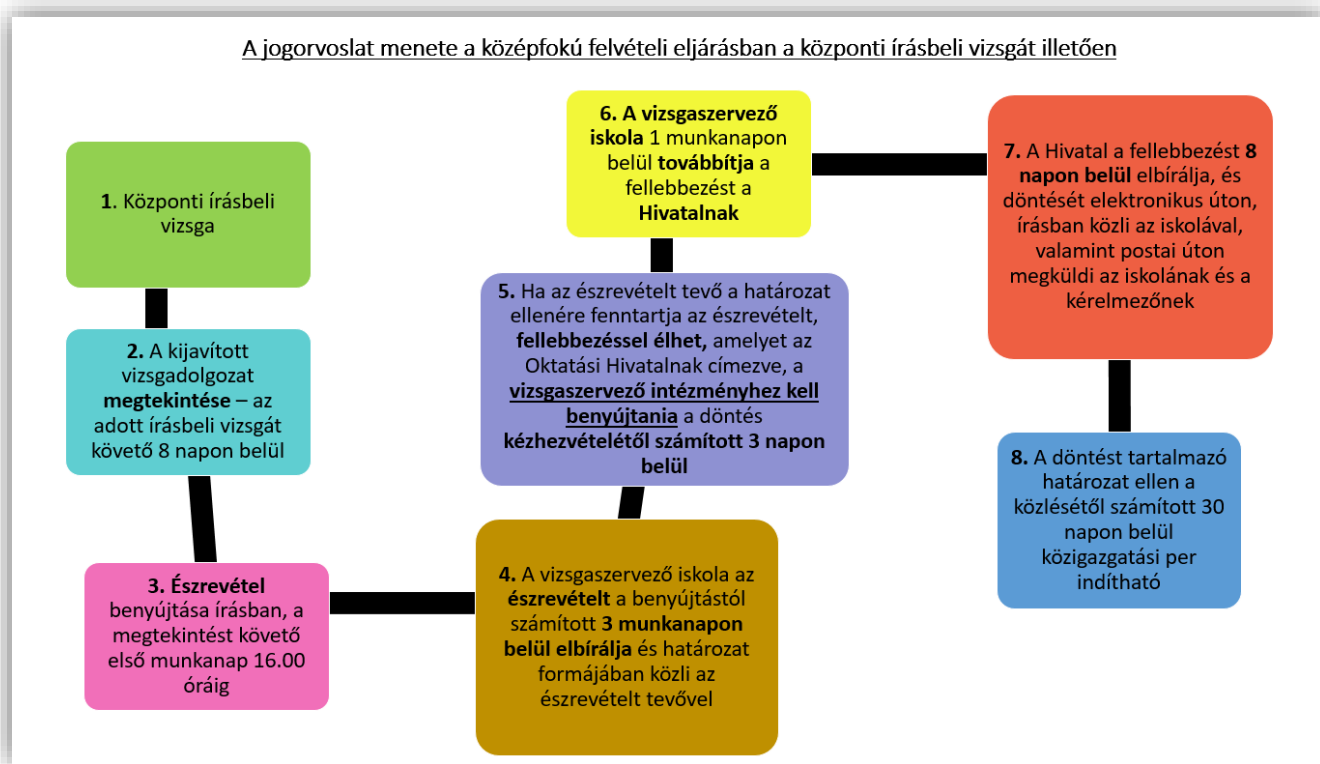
A jogorvoslat menete a középfokú felvételi eljárásban a központi írásbeli vizsgát illetően

1. Központi írásbeli vizsga

2. A kijavított vizsgadolgozat megtekintése – az adott írásbeli vizsgát követő 8 napon belül

3. Észrevétel benyújtása írásban, a megtekintést követő első munkanap 16.00 óráig

4. A vizsgaszervező iskola az észrevételt a benyújtástól számított 3 munkanapon belül elbírálja és határozat formájában közli az észrevételt tevővel

5. Ha az észrevételt tevő a határozat ellenére fenntartja az észrevételt, fellebbezéssel élhet, amelyet az Oktatási Hivatalnak címezve, a vizsgaszervező intézményhez kell benyújtania a döntés kézhezvételétől számított 3 napon belül

6. A vizsgaszervező iskola 1 munkanapon belül továbbítja a fellebbezést a Hivatalnak

7. A Hivatal a fellebbezést 8 napon belül elbírálja, és döntését elektronikus úton, írásban közli az iskolával, valamint postai úton megküldi az iskolának és a kérelmezőnek

8. A döntést tartalmazó határozat ellen a közlésétől számított 30 napon belül közigazgatási per indítható